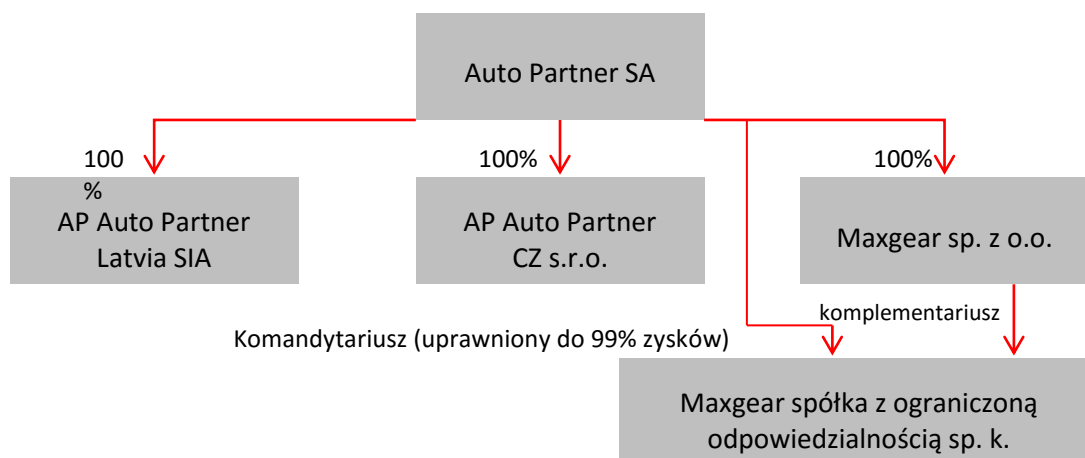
Auto Partner SA

100
%

AP Auto Partner Latvia SIA

100%

AP Auto Partner CZ s.r.o.

100%

Maxgear sp. z o.o.

komplementariusz

Komandytariusz (uprawniony do 99% zysków)

Maxgear spółka z ograniczoną odpowiedzialnością sp. k.